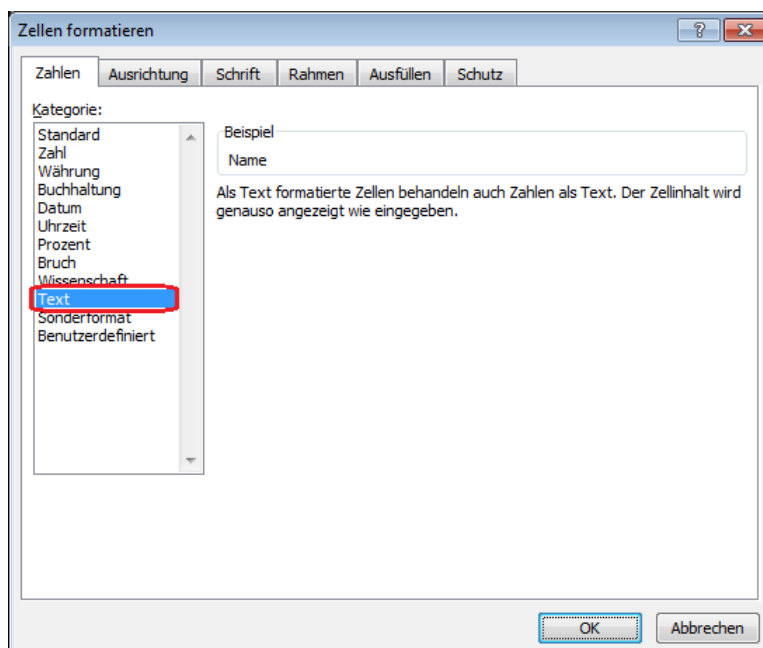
Zellen formatieren

?

Zahlen | Ausrichtung | Schrift | Rahmen | Ausfüllen | Schutz

Kategorie:

Standard
Zahl
Währung
Buchhaltung
Datum
Uhrzeit
Prozent
Bruch
Wissenschaft
Text
Sonderformat
Benutzerdefiniert

Beispiel
Name

Als Text formatierte Zellen behandeln auch Zahlen als Text. Der Zellinhalt wird genauso angezeigt wie eingegeben.

OK | Abbrechen